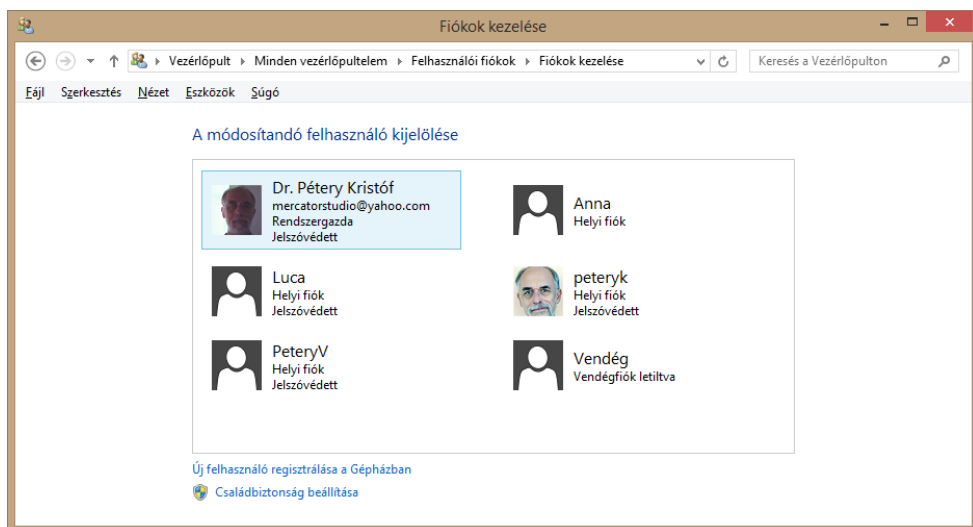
Fiókok kezelése

Vezérlőpult ▸ Minden vezérlőpultelem ▸ Felhasználói fiókok ▸ Fiókok kezelése

Keresés a Vezérlőpulton

Fájl Szerkesztés Nézet Eszközök Súgó

A módosítandó felhasználó kijelölése

Dr. Pétery Kristóf
mercatorstudio@yahoo.com
Rendszergazda
Jelszóvédett

Anna
Helyi fiók

Luca
Helyi fiók
Jelszóvédett

peteryk
Helyi fiók
Jelszóvédett

PeteryV
Helyi fiók
Jelszóvédett

Vendég
Vendégfiók letiltva

Új felhasználó regisztrálása a Gépházban

Családbiztonság beállítása